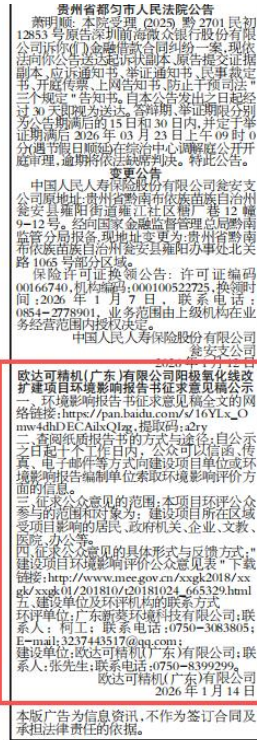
贵州省都匀市人民法院公告

萧明顺：本院受理(2025)黔2701民初12853号原告深圳前海微众银行股份有限公司诉你们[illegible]金融借款合同纠纷一案，现依法向你公告送达起诉状副本、原告提交证据副本、应诉通知书、举证通知书、民事裁定书、开庭传票、上网告知书、防止干预司法"三个规定"告知书。自本公告发出之日起经过30日即视为送达，答辩期、举证期限分别为公告送达期满后的15日和30日内。并定于举证期满后2026年03月23日上午09时00分通过人民法院在线服务平台在线公开开庭审理，逾期将依法缺席判决。特此公告。

变更公告

中国人民人寿保险股份有限公司瓮安支公司原地址：贵州省黔南布依族苗族自治州瓮安县雍阳街道雍江社区(原)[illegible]9-12号。经国家金融监督管理总局黔南监管分局批准，变更地址为：贵州省黔南布依族苗族自治州瓮安县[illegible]路1065号部分区域。

保险许可证换领信息：许可证编码00166740，机构编码：000100522725，换领时间：2026年1月7日，联系电话：0854-2778901，业务范围由上级机构在业务经营范围内授权决定。

中国人民人寿保险股份有限公司瓮安支公司

欧达可精机(广东)有限公司阳极氧化线改扩建项目环境影响报告书征求意见稿公示

一、环境影响报告书征求意见稿全文的网络链接：https://pan.baidu.com/s/16YLx_Omw4dhDECAilxQIzg，提取码：a2ry

二、查阅纸质报告书的方式与途径：自公示之日起十个工作日内，公众可以通过信函、传真、电子邮件等方式向建设项目单位或环境影响评价机构索取环境影响评价报告的电子版。

三、征求意见的公众范围：本项目环评公众参与的范围和对象为：建设项目所在区域及环境影响评价范围内的居民、政府机关、企业、文教、医疗、办公等。

四、征求公众意见的具体形式与反馈方式："建设项目环境影响评价公众意见表"下载链接：http://www.mee.gov.cn/xxgk2018/xxgk/xxgk01/201810/t20181024_665329.html

五、建设单位及环评机构的联系方式
环评单位：广东新葵环境科技有限公司；联系人：何工；联系电话：0750-3083805；E-mail:323744517@qq.com。
建设单位：欧达可精机(广东)有限公司；联系人：张先生；联系电话：0750-8399299。

欧达可精机(广东)有限公司
2026年1月14日

本版广告为信息资讯，不作为签订合同及承担法律责任的依据。